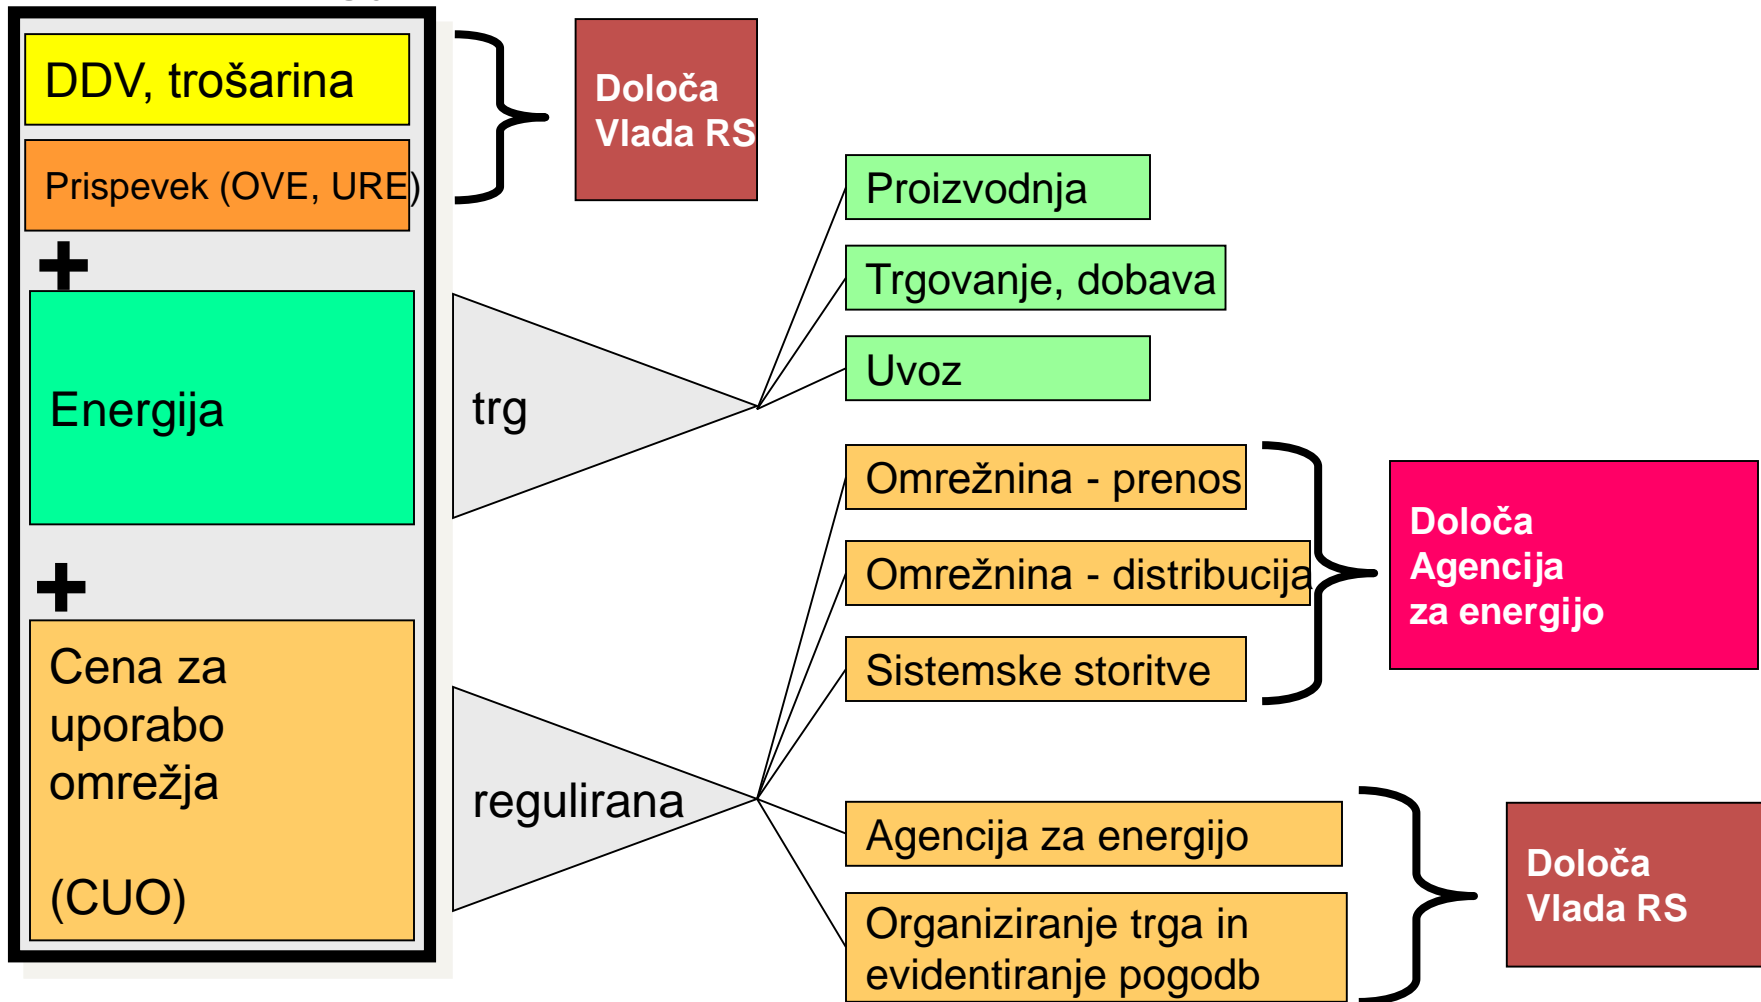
DDV, trošarina

Prispevek (OVE, URE)

Določa
Vlada RS

+

Energija

trg

Proizvodnja

Trgovanje, dobava

Uvoz

+

Cena za
uporabo
omrežja

(CUO)

regulirana

Omrežnina - prenos

Omrežnina - distribucija

Sistemske storitve

Določa
Agencija
za energijo

Agencija za energijo

Organiziranje trga in evidentiranje pogodb

Določa
Vlada RS